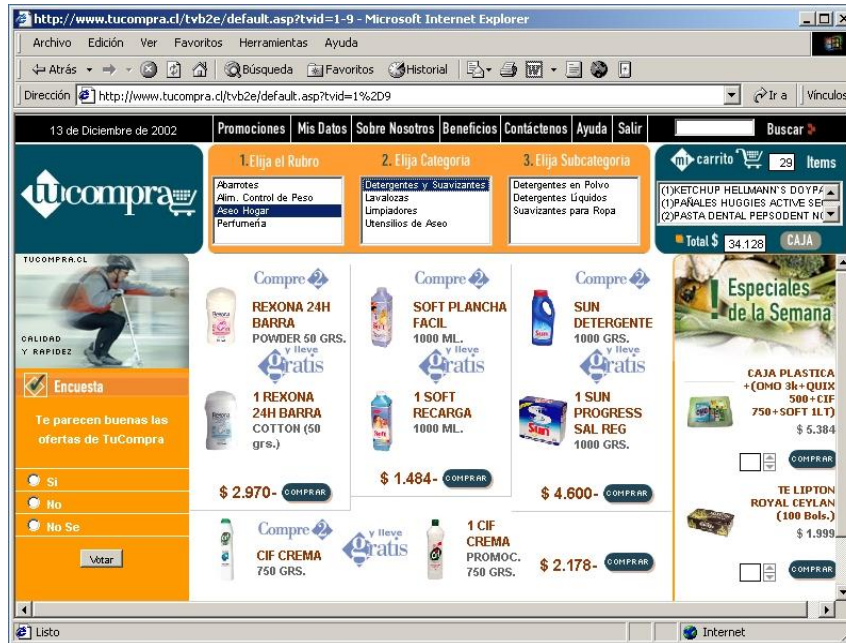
http://www.tucompra.cl/tvb2e/default.asp?tvid=1-9 - Microsoft Internet Explorer

Archivo Edición Ver Favoritos Herramientas Ayuda

Atrás Búsqueda Favoritos Historial

Dirección http://www.tucompra.cl/tvb2e/default.asp?tvid=1%2D9 Ir a Vínculos

13 de Diciembre de 2002 Promociones Mis Datos Sobre Nosotros Beneficios Contáctenos Ayuda Salir Buscar

1. Elija el Rubro
Abarrotes
Alim. Control de Peso
Aseo Hogar
Perfumería

2. Elija Categoría
Detergentes y Suavizantes
Lavalozas
Limpiadores
Utensilios de Aseo

3. Elija Subcategoría
Detergentes en Polvo
Detergentes Líquidos
Suavizantes para Ropa

carrito 29 Items
(1)KETCHUP HELLMANN`S DOYPA
(1)PAÑALES HUGGIES ACTIVE SE
(2)PASTA DENTAL PEPSODENT N
Total $ 34.128 CAJA

tucompra

TUCOMPRA.CL
CALIDAD Y RAPIDEZ

Encuesta
Te parecen buenas las ofertas de TuCompra
Si
No
No Se
Votar

Compre 2
REXONA 24H BARRA
POWDER 50 GRS.
y lleve Gratis
1 REXONA 24H BARRA
COTTON (50 grs.)
$ 2.970- COMPRAR

Compre 2
SOFT PLANCHA FACIL
1000 ML.
y lleve Gratis
1 SOFT RECARGA
1000 ML.
$ 1.484- COMPRAR

Compre 2
SUN DETERGENTE
1000 GRS.
y lleve Gratis
1 SUN PROGRESS SAL REG
1000 GRS.
$ 4.600- COMPRAR

Compre 2
CIF CREMA
750 GRS.
y lleve Gratis
1 CIF CREMA
PROMOC.
750 GRS.
$ 2.178- COMPRAR

Especiales de la Semana

CAJA PLASTICA +(OMO 3k+QUIX 500+CIF 750+SOFT 1LT)
$ 5.384
COMPRAR

TE LIPTON ROYAL CEYLAN (100 Bols.)
$ 1.999
COMPRAR

Listo Internet